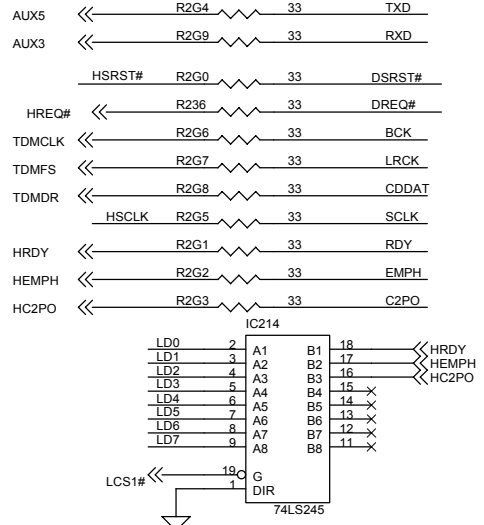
AUX5 R2G4 33 TXD
AUX3 R2G9 33 RXD
HSRST# R2G0 33 DSRST#
HREQ# R236 33 DREQ#
TDMCLK R2G6 33 BCK
TDMFS R2G7 33 LRCK
TDMDR R2G8 33 CDDAT
HSCLK R2G5 33 SCLK
HRDY R2G1 33 RDY
HEMPH R2G2 33 EMPH
HC2PO R2G3 33 C2PO

IC214

| | | | | | |
|---|---|---|---|---|---|
| LD0 | 2 | A1 | B1 | 18 | HRDY |
| LD1 | 3 | A2 | B2 | 17 | HEMPH |
| LD2 | 4 | A3 | B3 | 16 | HC2PO |
| LD3 | 5 | A4 | B4 | 15 | |
| LD4 | 6 | A5 | B5 | 14 | |
| LD5 | 7 | A6 | B6 | 13 | |
| LD6 | 8 | A7 | B7 | 12 | |
| LD7 | 9 | A8 | B8 | 11 | |

LCS1# 19 G
1 DIR
74LS245